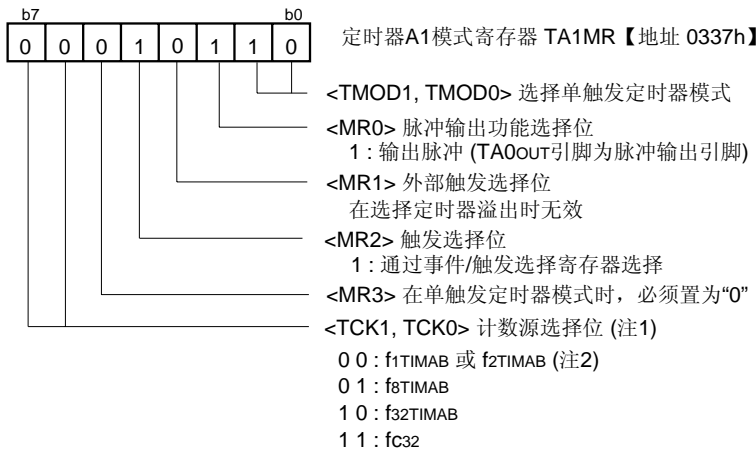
b7 b0

| 0 | 0 | 0 | 1 | 0 | 1 | 1 | 0 |
|---|---|---|---|---|---|---|---|

定时器A1模式寄存器 TA1MR【地址 0337h】

<TMOD1, TMOD0> 选择单触发定时器模式

<MR0> 脉冲输出功能选择位
1 : 输出脉冲 (TA0OUT引脚为脉冲输出引脚)

<MR1> 外部触发选择位
在选择定时器溢出时无效

<MR2> 触发选择位
1 : 通过事件/触发选择寄存器选择

<MR3> 在单触发定时器模式时，必须置为“0”

<TCK1, TCK0> 计数源选择位 (注1)
0 0 : f1TIMAB 或 f2TIMAB (注2)
0 1 : f8TIMAB
1 0 : f32TIMAB
1 1 : fC32